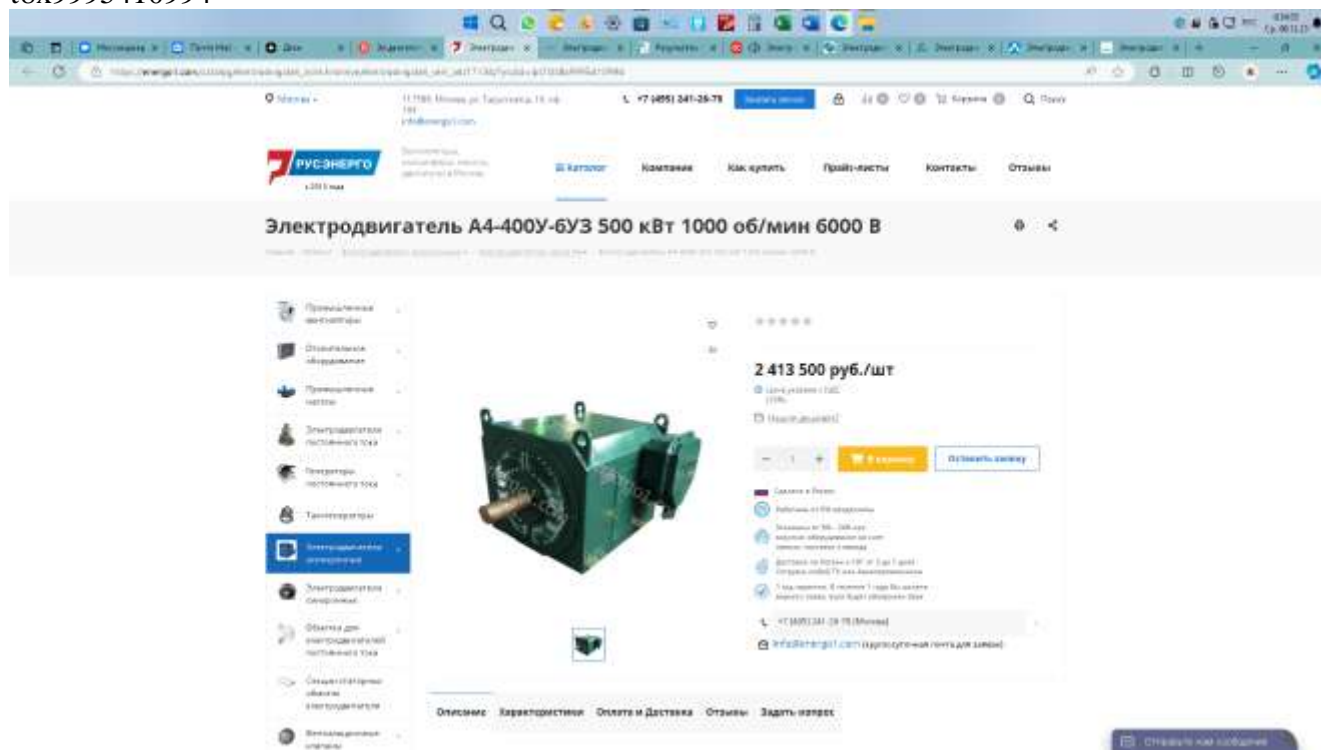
tex9993416994

Москва
+7 (495) 241-26-79
info@energo1.com

РУСЭНЕРГО
с 2013 года

Каталог Компания Как купить Прайс-листы Контакты Отзывы

Электродвигатель А4-400У-6У3 500 кВт 1000 об/мин 6000 В

Промышленные вентиляторы
Отопительное оборудование
Промышленные насосы
Электродвигатели постоянного тока
Генераторы постоянного тока
Тахогенераторы
Электродвигатели асинхронные
Электродвигатели синхронные
Обмотка для электродвигателей постоянного тока
Секции статорные обмотки электродвигателя
Вентиляционные агрегаты

2 413 500 руб./шт

В корзину
Оставить заявку

+7 (495) 241-26-79 (Москва)
info@energo1.com (круглосуточная почта для заявок)

Описание Характеристики Оплата и Доставка Отзывы Задать вопрос